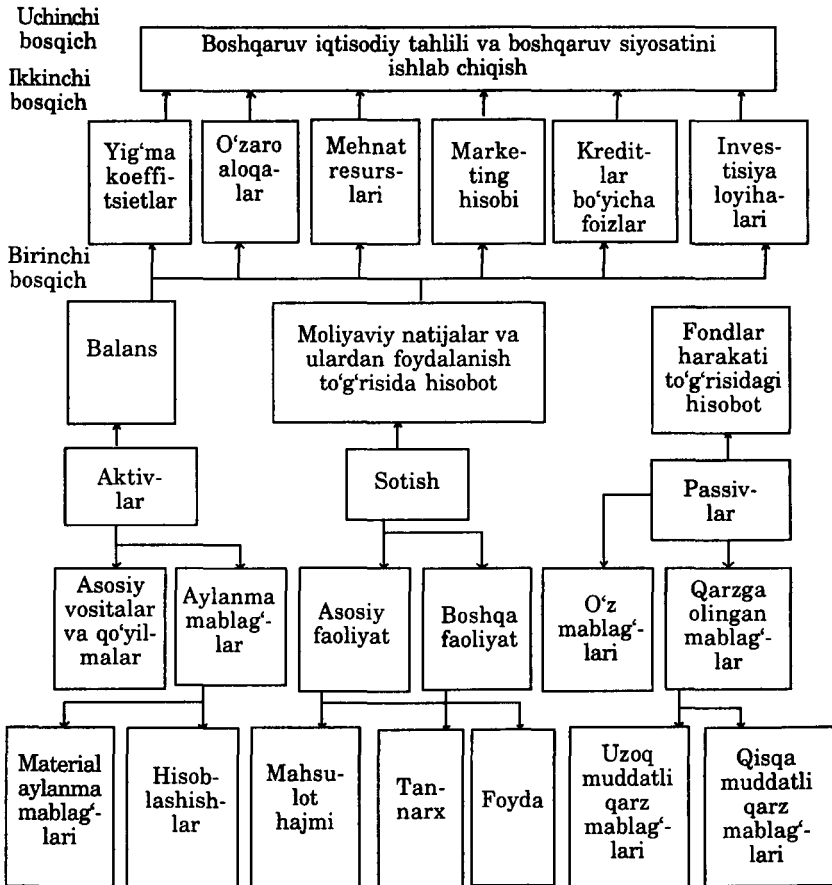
Uchinchi bosqich

Boshqaruv iqtisodiy tahlili va boshqaruv siyosatini ishlab chiqish

Ikkinchi bosqich

Yig'ma koeffitsietlar

O'zaro aloqalar

Mehnat resurslari

Marketing hisobi

Kreditlar bo'yicha foizlar

Investisiya loyihalari

Birinchi bosqich

Balans

Moliyaviy natijalar va ulardan foydalanish to'g'risida hisobot

Fondlar harakati to'g'risidagi hisobot

Aktivlar

Sotish

Passivlar

Asosiy vositalar va qo'yilmalar

Aylanma mablag'lar

Asosiy faoliyat

Boshqa faoliyat

O'z mablag'lari

Qarzga olingan mablag'lar

Material aylanma mablag'lari

Hisoblashishlar

Mahsulot hajmi

Tannarx

Foyda

Uzoq muddatli qarz mablag'lari

Qisqa muddatli qarz mablag'lari